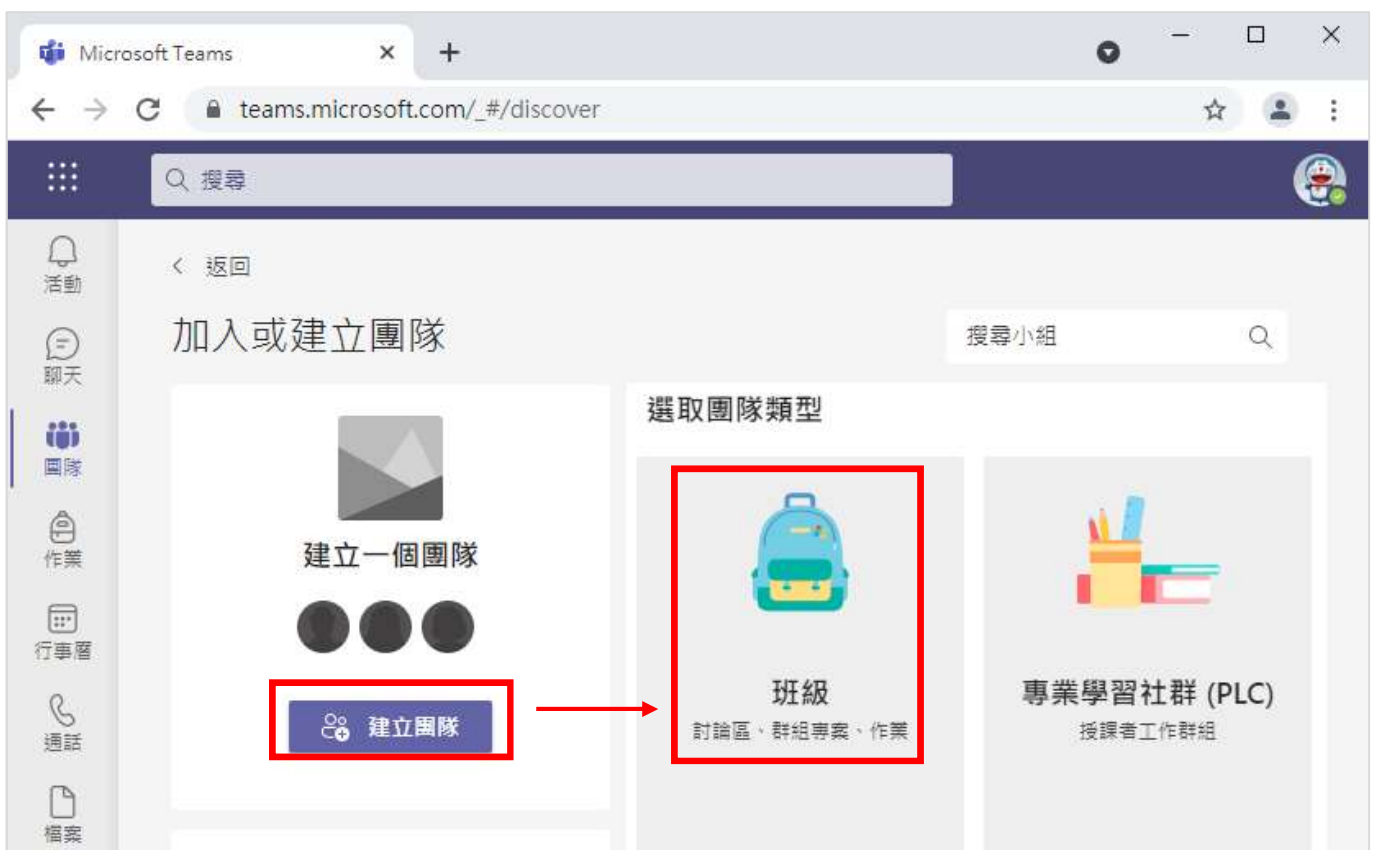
Microsoft Teams ×
+

teams.microsoft.com/_#/discover

搜尋

活動
聊天
團隊
作業
行事曆
通話
檔案

返回

加入或建立團隊

搜尋小組

建立一個團隊

建立團隊

選取團隊類型

班級
討論區、群組專案、作業

專業學習社群 (PLC)
授課者工作群組